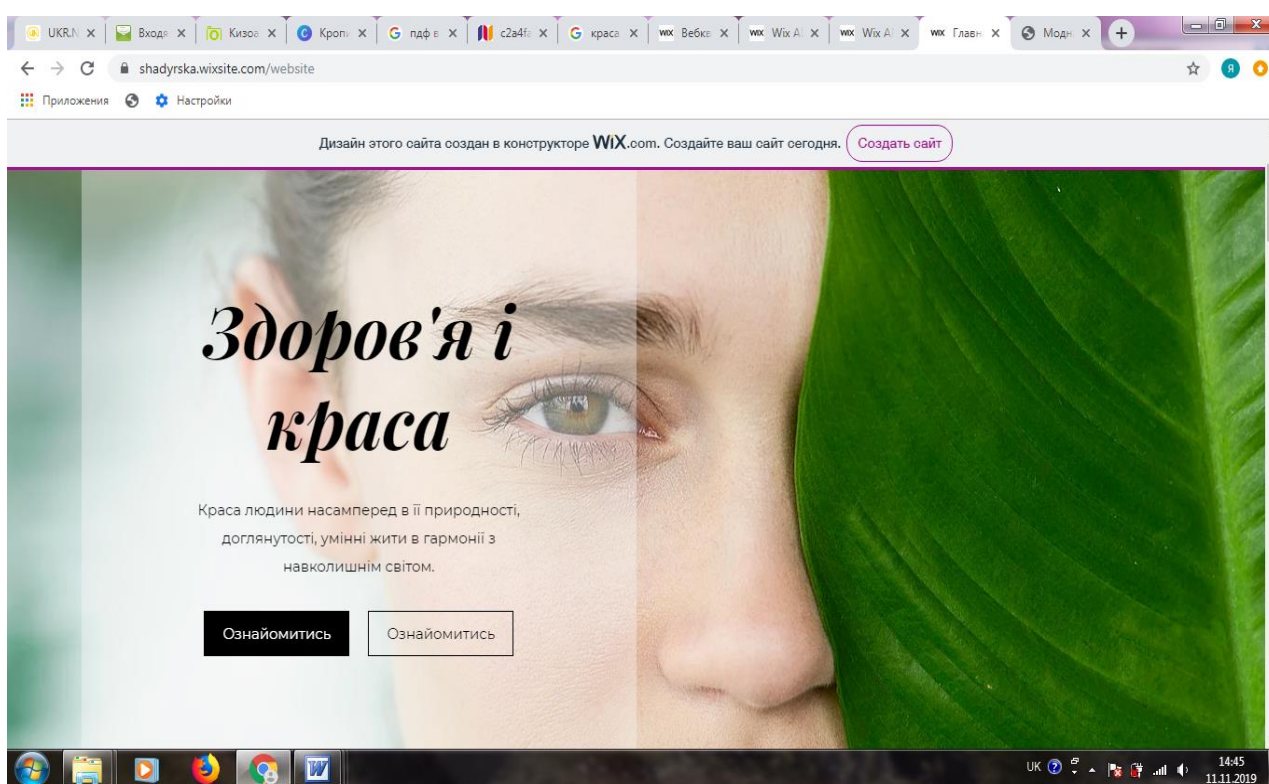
UKR.N × | Входя × | Кизо × | Кроп × | пдф в × | c2a4f × | краса × | Вебке × | Wix A × | Wix A × | Главн × | Модн × | +

shadyrska.wixsite.com/website

Приложения Настройки

Дизайн этого сайта создан в конструкторе WiX.com. Создайте ваш сайт сегодня. Создать сайт

Здоров'я і краса

Краса людини насамперед в її природності, доглянутості, умінні жити в гармонії з навколишнім світом.

Ознайомитись Ознайомитись

UK 14:45 11.11.2019